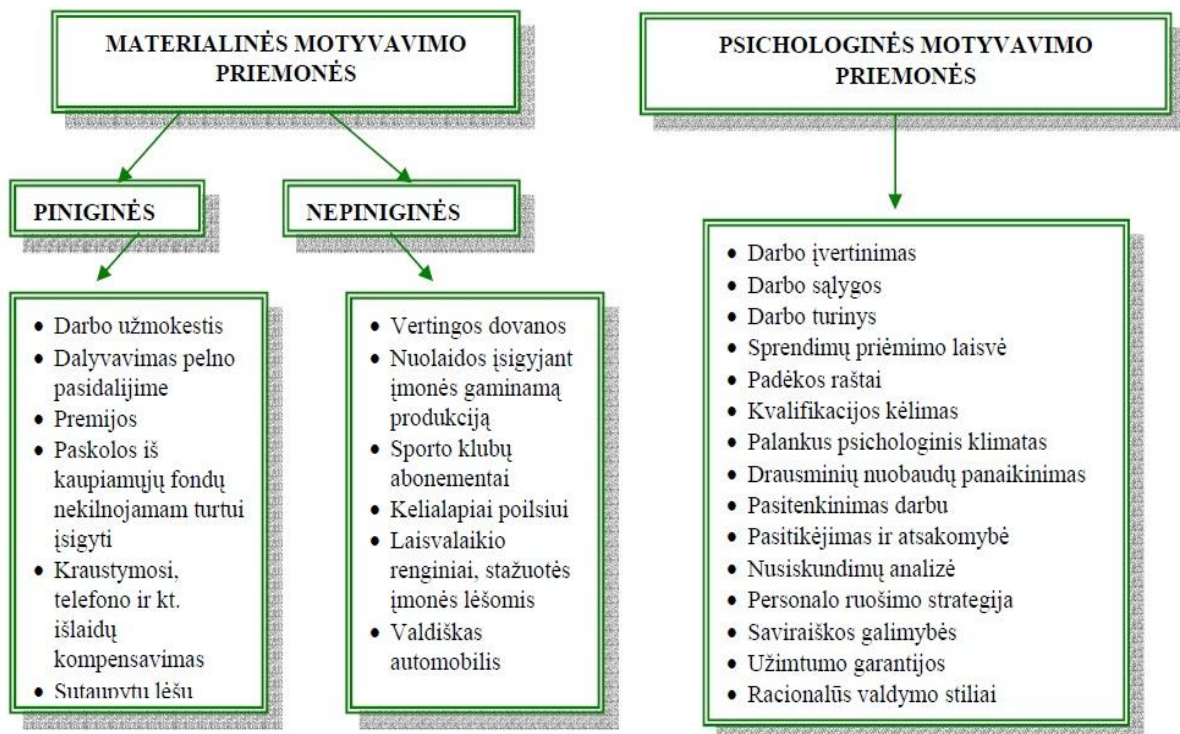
MATERIALINĖS MOTYVAVIMO PRIEMONĖS

PINIGINĖS

NEPINIGINĖS

- Darbo užmokestis
- Dalyvavimas pelno pasidalijime
- Premijos
- Paskolos iš kaupiamųjų fondų nekilnojamam turtui įsigyti
- Kraustymosi, telefono ir kt. išlaidų kompensavimas
- Sutaupytų lėšų

- Vertingos dovanos
- Nuolaidos įsigyjant įmonės gaminamą produkciją
- Sporto klubų abonementai
- Kelialapiai poilsiui
- Laisvalaikio renginiai, stažuotės įmonės lėšomis
- Valdiškas automobilis

PSICHOLOGINĖS MOTYVAVIMO PRIEMONĖS

- Darbo įvertinimas
- Darbo sąlygos
- Darbo turinys
- Sprendimų priėmimo laisvė
- Padėkos raštai
- Kvalifikacijos kėlimas
- Palankus psichologinis klimatas
- Drausminių nuobaudų panaikinimas
- Pasitenkinimas darbu
- Pasitikėjimas ir atsakomybė
- Nusiskundimų analizė
- Personalo ruošimo strategija
- Saviraiškos galimybės
- Užimtumo garantijos
- Racionalūs valdymo stiliai